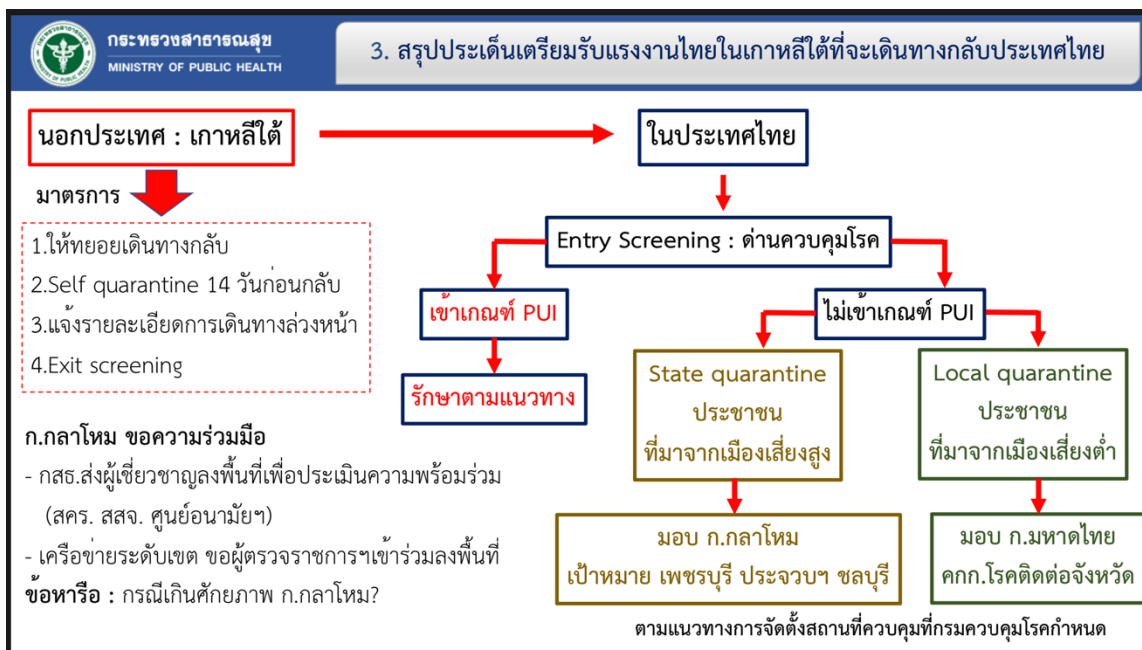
กระทรวงสาธารณสุข
MINISTRY OF PUBLIC HEALTH

3. สรุปประเด็นเตรียมรับแรงงานไทยในเกาหลีใต้ที่จะเดินทางกลับประเทศไทย

นอกประเทศ : เกาหลีใต้

ในประเทศไทย

มาตรการ

1.ให้ทยอยเดินทางกลับ
2.Self quarantine 14 วันก่อนกลับ
3.แจ้งรายละเอียดการเดินทางล่วงหน้า
4.Exit screening

Entry Screening : ด่านควบคุมโรค

เข้าเกณฑ์ PUI

ไม่เข้าเกณฑ์ PUI

รักษาตามแนวทาง

State quarantine
ประชาชน
ที่มาจากเมืองเสี่ยงสูง

Local quarantine
ประชาชน
ที่มาจากเมืองเสี่ยงต่ำ

ก.กลาโหม ขอความร่วมมือ
- กสธ.ส่งผู้เชี่ยวชาญลงพื้นที่เพื่อประเมินความพร้อมร่วม (สคร. สสจ. ศูนย์อนามัยฯ)
- เครือข่ายระดับเขต ขอผู้ตรวจราชการฯเข้าร่วมลงพื้นที่
ข้อหารือ : กรณีเกินศักยภาพ ก.กลาโหม?

มอบ ก.กลาโหม
เป้าหมาย เพชรบุรี ประจวบฯ ชลบุรี

มอบ ก.มหาดไทย
คกก.โรคติดต่อจังหวัด

ตามแนวทางการจัดตั้งสถานที่ควบคุมที่กรมควบคุมโรคกำหนด